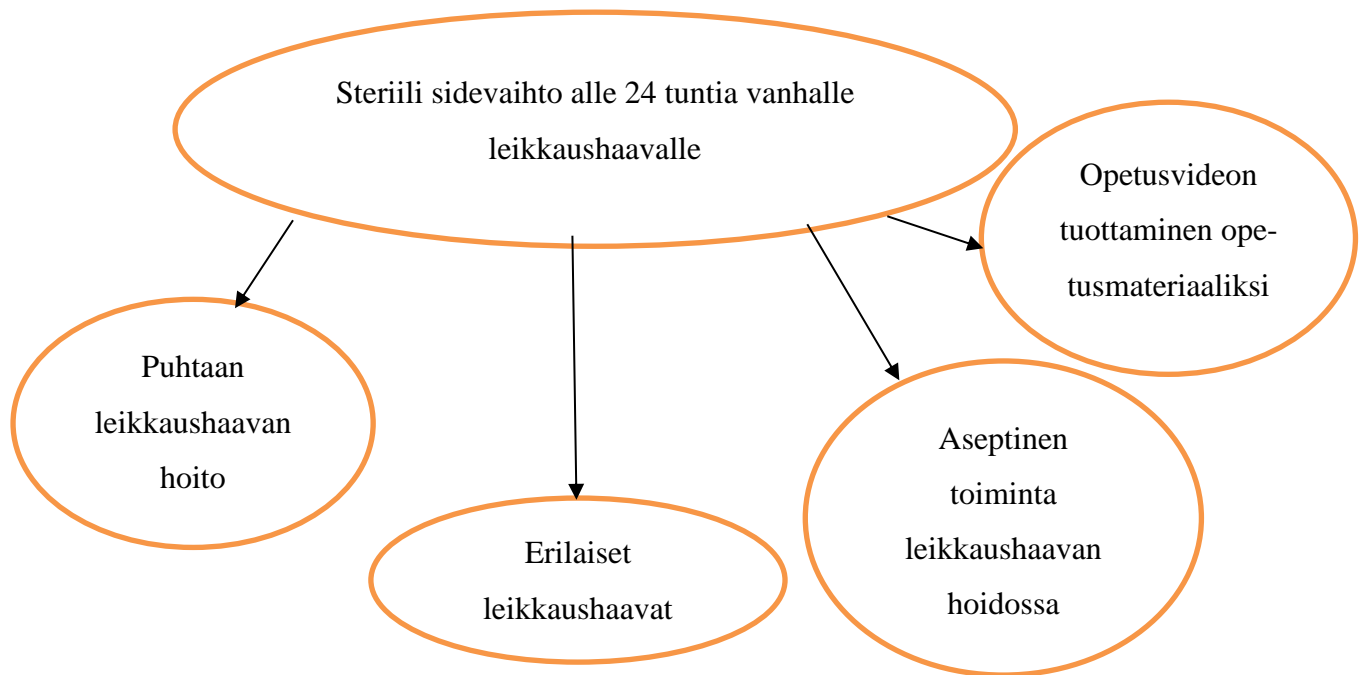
Steriili sidevaihto alle 24 tuntia vanhalle leikkaushaavalle

Opetusvideon tuottaminen opetusmateriaaliksi

Puhtaan leikkaushaavan hoito

Erilaiset leikkaushaavat

Aseptinen toiminta leikkaushaavan hoidossa